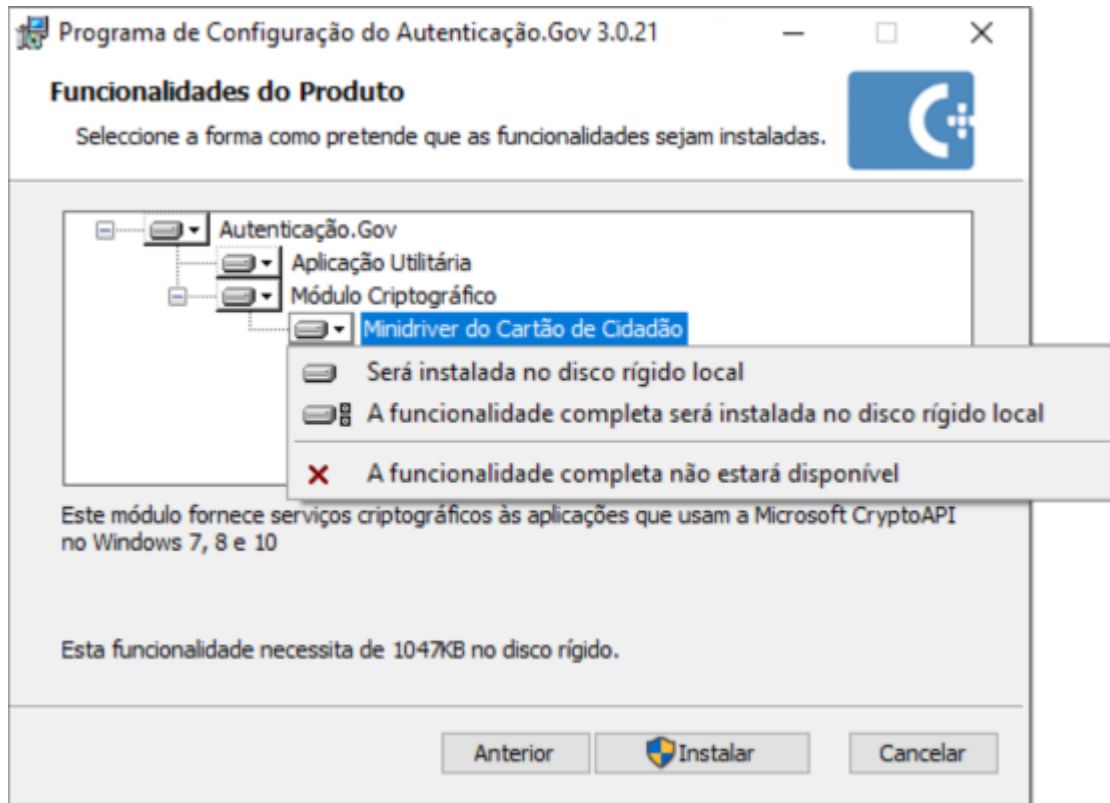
Programa de Configuração do Autenticação.Gov 3.0.21

Funcionalidades do Produto

Seleccione a forma como pretende que as funcionalidades sejam instaladas.

Autenticação.Gov
Aplicação Utilitária
Módulo Criptográfico
Minidriver do Cartão de Cidadão

Será instalada no disco rígido local
A funcionalidade completa será instalada no disco rígido local
A funcionalidade completa não estará disponível

Este módulo fornece serviços criptográficos às aplicações que usam a Microsoft CryptoAPI no Windows 7, 8 e 10

Esta funcionalidade necessita de 1047KB no disco rígido.

Anterior
Instalar
Cancelar